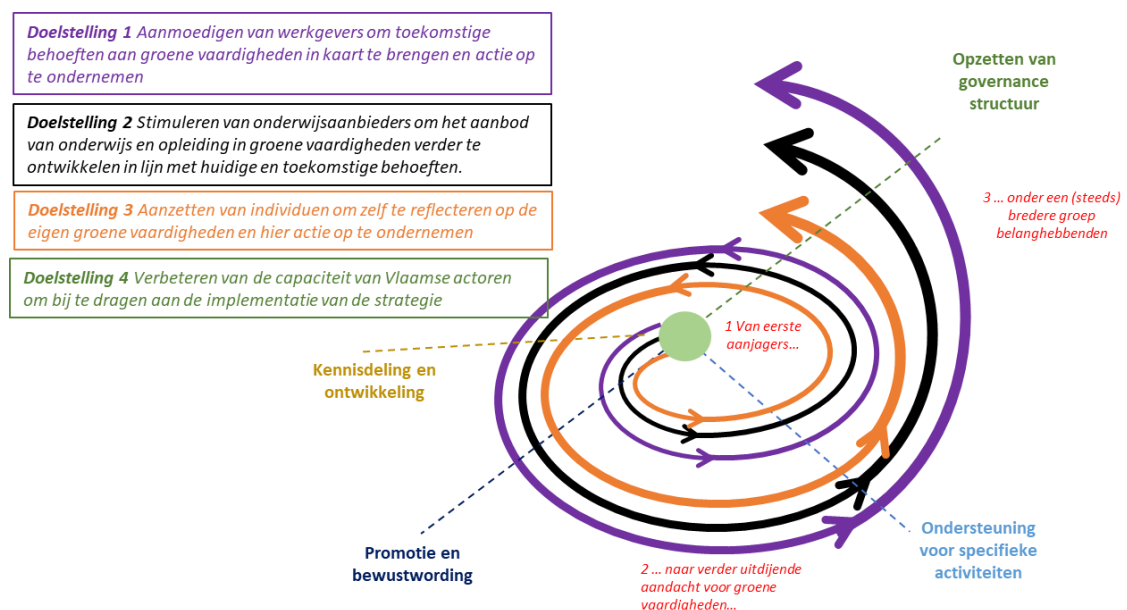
**Doelstelling 1** Aanmoedigen van werkgevers om toekomstige behoeften aan groene vaardigheden in kaart te brengen en actie op te ondernemen

**Doelstelling 2** Stimuleren van onderwijsaanbieders om het aanbod van onderwijs en opleiding in groene vaardigheden verder te ontwikkelen in lijn met huidige en toekomstige behoeften.

**Doelstelling 3** Aanzetten van individuen om zelf te reflecteren op de eigen groene vaardigheden en hier actie op te ondernemen

**Doelstelling 4** Verbeteren van de capaciteit van Vlaamse actoren om bij te dragen aan de implementatie van de strategie

Opzetten van governance structuur

3 … onder een (steeds) bredere groep belanghebbenden

1 Van eerste aanjagers…

Kennisdeling en ontwikkeling

Ondersteuning voor specifieke activiteiten

Promotie en bewustwording

2 … naar verder uitdijende aandacht voor groene vaardigheden…